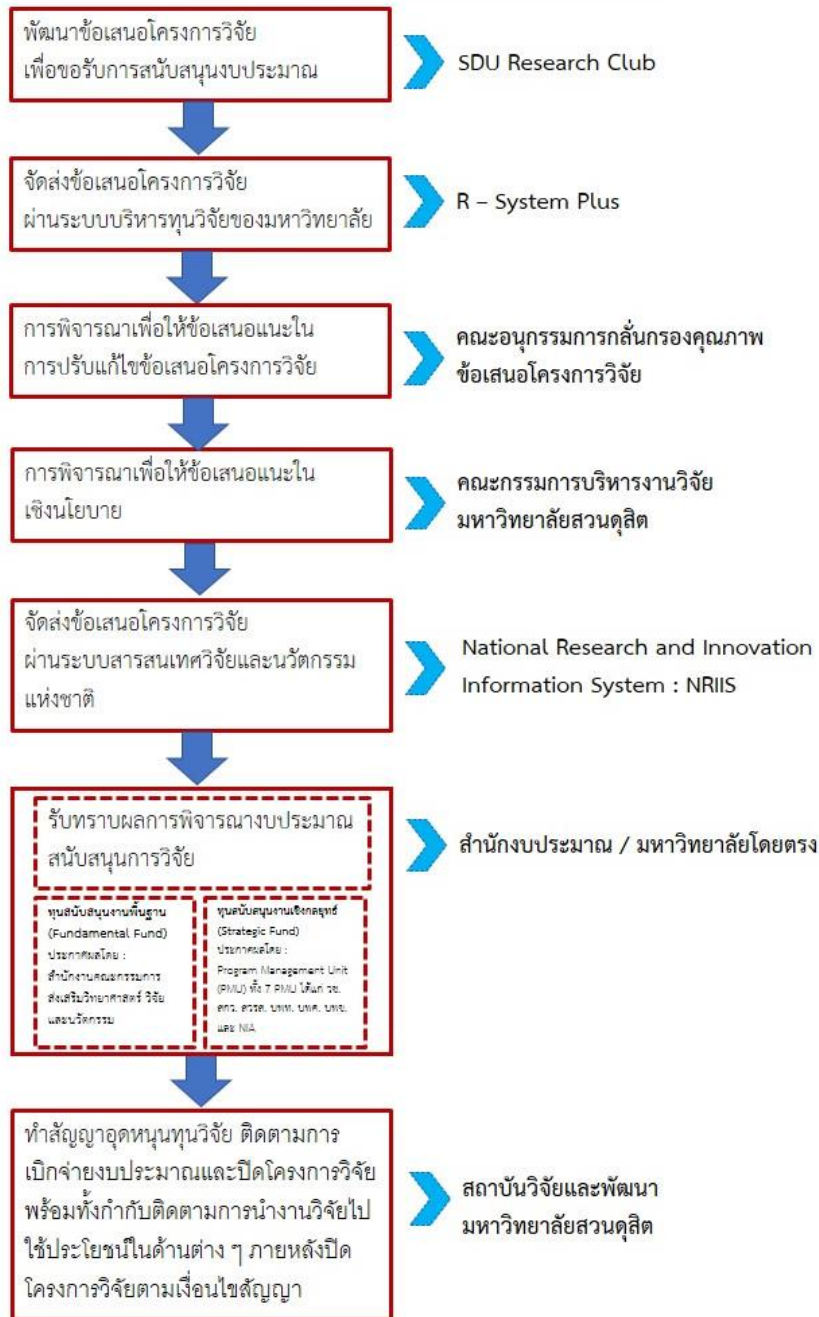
พัฒนาข้อเสนอโครงการวิจัย เพื่อขอรับการสนับสนุนงบประมาณ

SDU Research Club

จัดส่งข้อเสนอโครงการวิจัย ผ่านระบบบริหารทุนวิจัยของมหาวิทยาลัย

R – System Plus

การพิจารณาเพื่อให้ข้อเสนอแนะใน การปรับแก้ไขข้อเสนอโครงการวิจัย

คณะอนุกรรมการกลั่นกรองคุณภาพ ข้อเสนอโครงการวิจัย

การพิจารณาเพื่อให้ข้อเสนอแนะใน เชิงนโยบาย

คณะกรรมการบริหารงานวิจัย มหาวิทยาลัยสวนดุสิต

จัดส่งข้อเสนอโครงการวิจัย ผ่านระบบสารสนเทศวิจัยและนวัตกรรม แห่งชาติ

National Research and Innovation Information System : NRIIS

รับทราบผลการพิจารณางบประมาณ สนับสนุนการวิจัย

สำนักงบประมาณ / มหาวิทยาลัยโดยตรง

ทุนสนับสนุนงานพื้นฐาน (Fundamental Fund) ประกาศผลโดย : สำนักงานคณะกรรมการส่งเสริมวิทยาศาสตร์ วิจัย และนวัตกรรม

ทุนสนับสนุนงานเชิงกลยุทธ์ (Strategic Fund) ประกาศผลโดย : Program Management Unit (PMU) ทั้ง 7 PMU ได้แก่ วช. สกว. สวรส. บพท. บพค. บพข. และ NIA

ทำสัญญาอุดหนุนทุนวิจัย ติดตามการเบิกจ่ายงบประมาณและปิดโครงการวิจัย พร้อมทั้งกำกับติดตามการนำงานวิจัยไปใช้ประโยชน์ในด้านต่าง ๆ ภายหลังปิดโครงการวิจัยตามเงื่อนไขสัญญา

สถาบันวิจัยและพัฒนา มหาวิทยาลัยสวนดุสิต